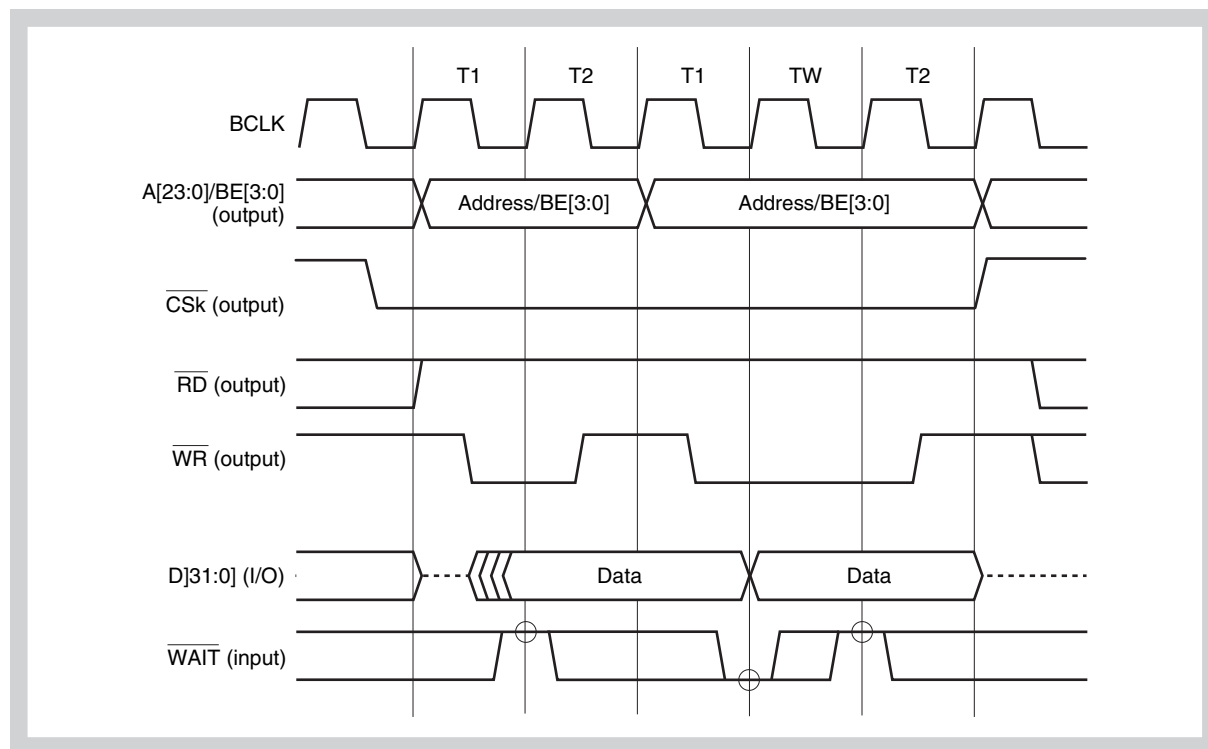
T1
T2
T1
TW
T2

BCLK

A[23:0]/BE[3:0] (output)

Address/BE[3:0]

Address/BE[3:0]

$\overline{\text{CSk}}$ (output)

$\overline{\text{RD}}$ (output)

$\overline{\text{WR}}$ (output)

D]31:0] (I/O)

Data

Data

$\overline{\text{WAIT}}$ (input)